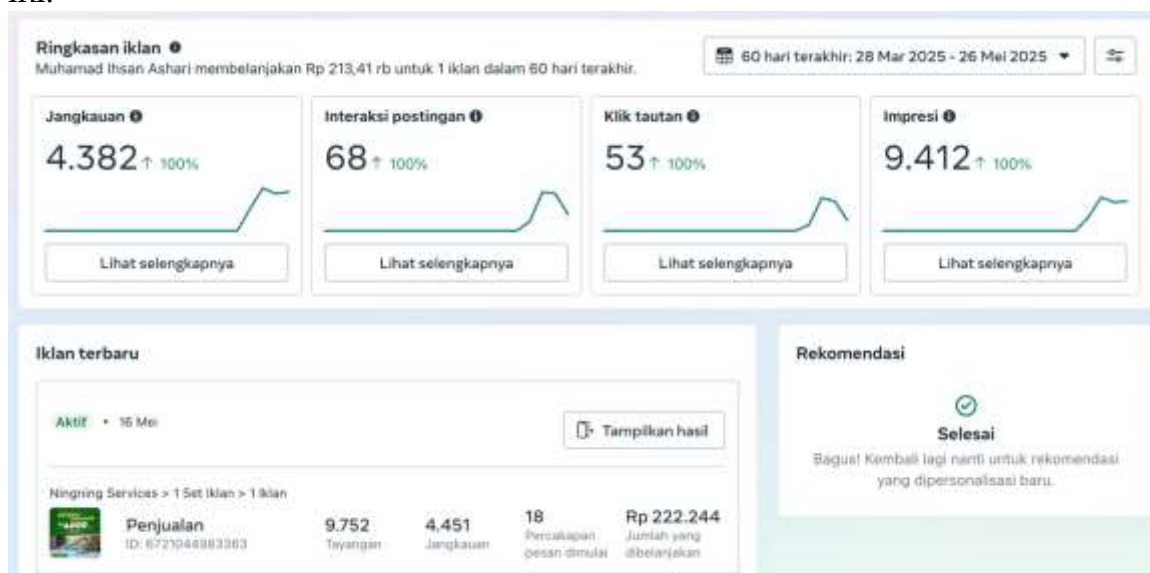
Ringkasan iklan
Muhamad Ihsan Ashari membelanjakan Rp 213,41 rb untuk 1 iklan dalam 60 hari terakhir.

60 hari terakhir: 28 Mar 2025 - 26 Mei 2025

Jangkauan
4.382 ↑ 100%
Lihat selengkapnya

Interaksi postingan
68 ↑ 100%
Lihat selengkapnya

Klik tautan
53 ↑ 100%
Lihat selengkapnya

Impresi
9.412 ↑ 100%
Lihat selengkapnya

Iklan terbaru

Aktif • 16 Mei

Tampilkan hasil

Ningning Services > 1 Set Iklan > 1 Iklan

Penjualan
ID: 6721044883363

9.752
Tayangan

4.451
Jangkauan

18
Percakapan pesan dimulai

Rp 222.244
Jumlah yang dibelanjakan

Rekomendasi

Selesai
Bagus! Kembali lagi nanti untuk rekomendasi yang dipersonalisasi baru.